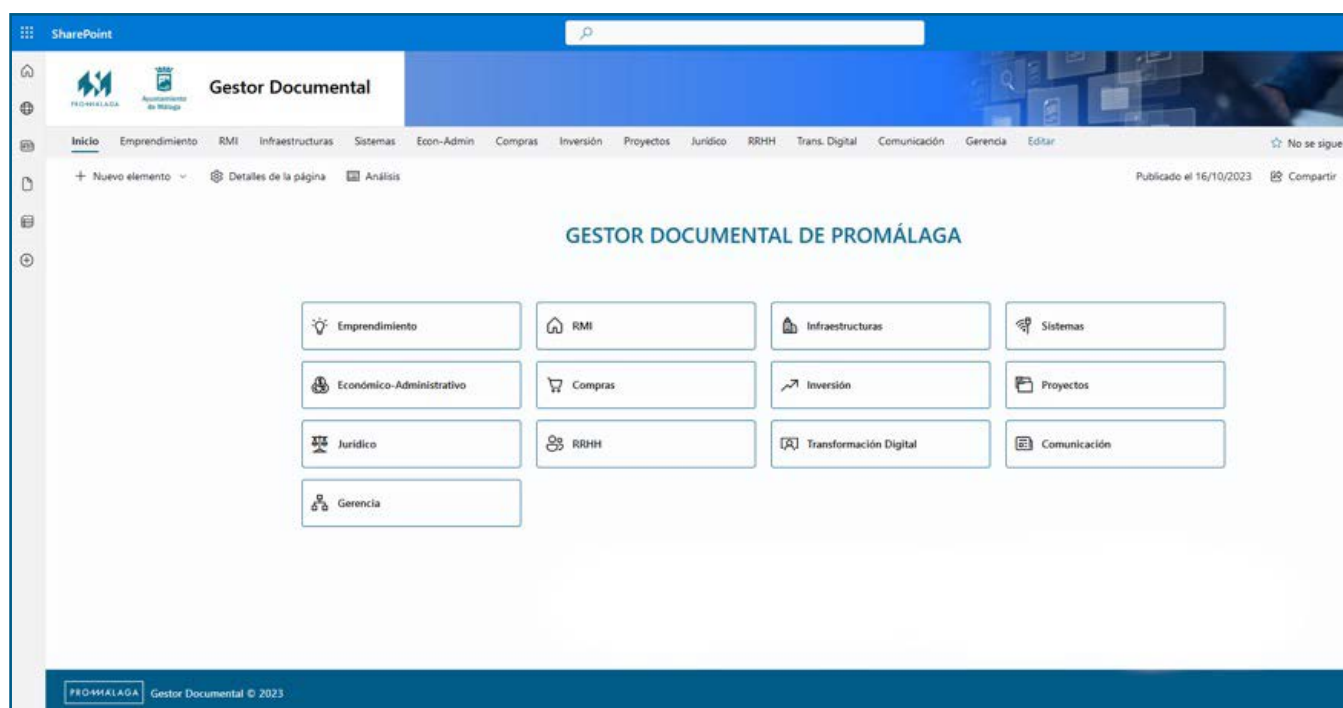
SharePoint

PROMÁLAGA Ayuntamiento de Málaga

Gestor Documental

Inicio Emprendimiento RMI Infraestructuras Sistemas Econ-Admin Compras Inversión Proyectos Jurídico RRHH Trans. Digital Comunicación Gerencia Editar

No se sigue

+ Nuevo elemento Detalles de la página Análisis

Publicado el 16/10/2023 Compartir

GESTOR DOCUMENTAL DE PROMÁLAGA

Emprendimiento
RMI
Infraestructuras
Sistemas
Económico-Administrativo
Compras
Inversión
Proyectos
Jurídico
RRHH
Transformación Digital
Comunicación
Gerencia

PROMÁLAGA Gestor Documental © 2023